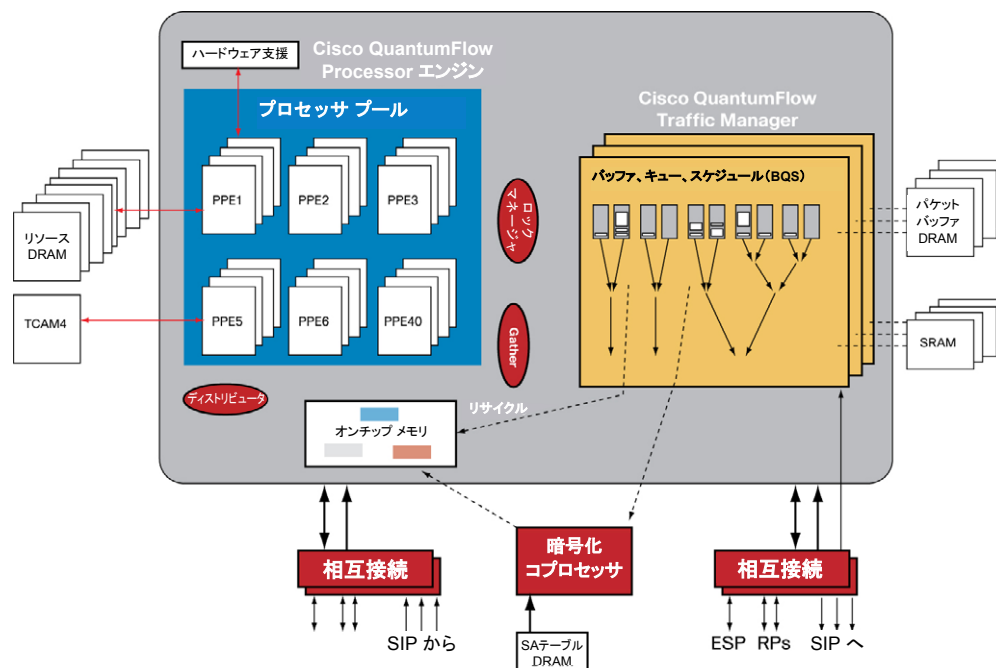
ハードウェア支援

Cisco QuantumFlow Processor エンジン

プロセッサ プール

PPE1
PPE2
PPE3
PPE5
PPE6
PPE40

リソース DRAM

TCAM4

ロック マネージャ

Gather

ディストリビュータ

Cisco QuantumFlow Traffic Manager

バッファ、キュー、スケジュール（BQS）

パケット バッファ DRAM

SRAM

リサイクル

オンチップ メモリ

相互接続

SIP から

暗号化 コプロセッサ

SAテーブル DRAM

相互接続

ESP RPs SIP へ